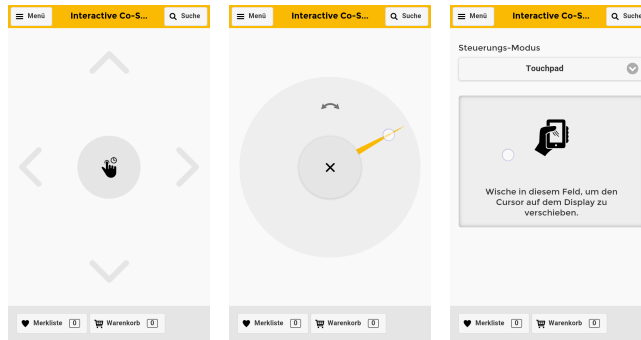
Menü Interactive Co-S... Suche

Merkliste 0 Warenkorb 0

Menü Interactive Co-S... Suche

×

Merkliste 0 Warenkorb 0

Menü Interactive Co-S... Suche

Steuerungs-Modus

Touchpad

Wische in diesem Feld, um den Cursor auf dem Display zu verschieben.

Merkliste 0 Warenkorb 0